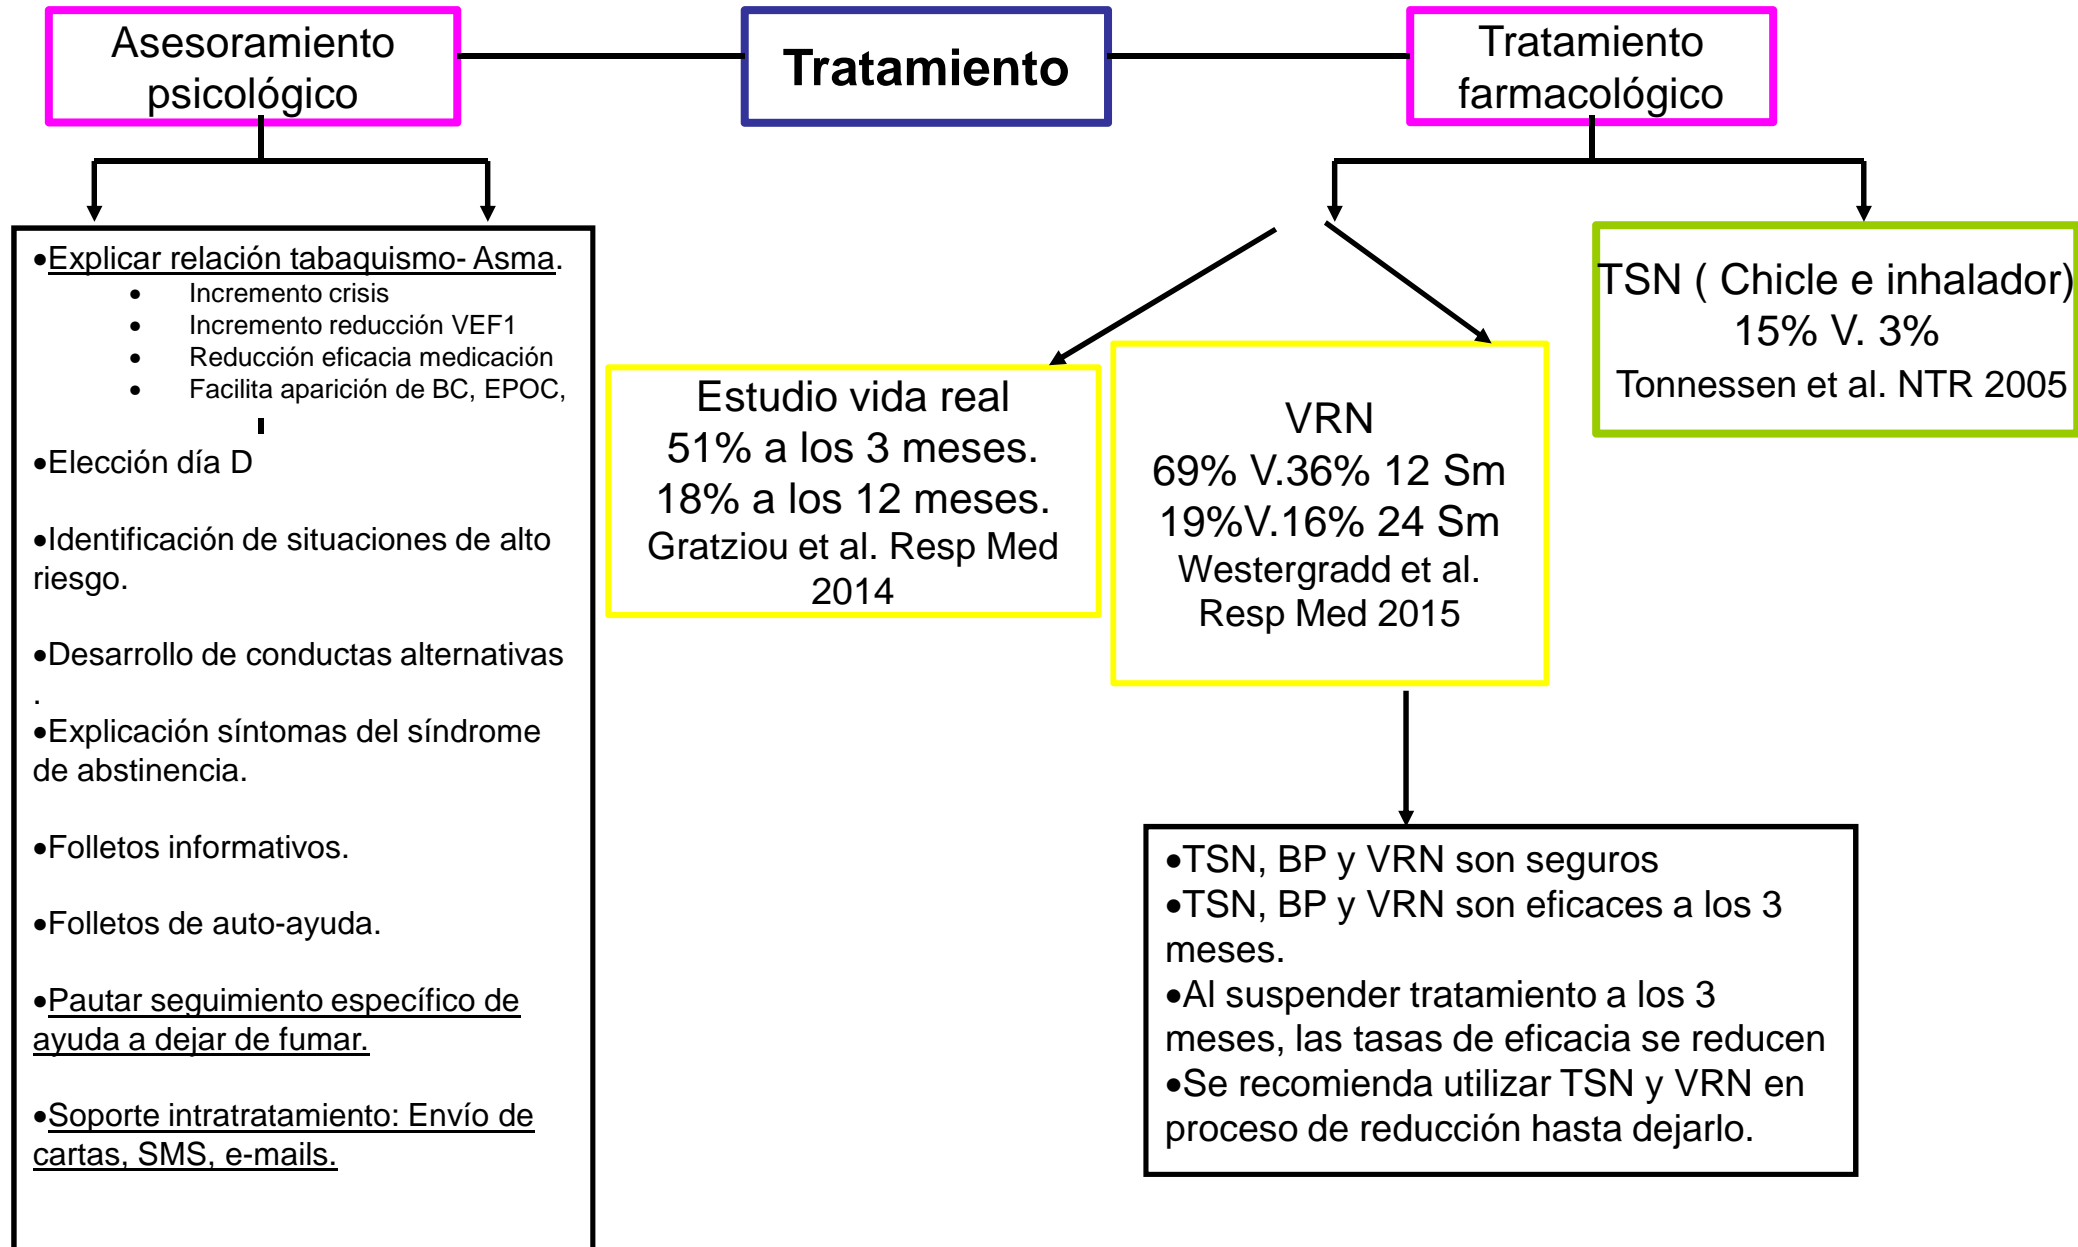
Asesoramiento psicológico

Tratamiento

Tratamiento farmacológico

•Explicar relación tabaquismo- Asma.
• Incremento crisis
• Incremento reducción VEF1
• Reducción eficacia medicación
• Facilita aparición de BC, EPOC,

•Elección día D

•Identificación de situaciones de alto riesgo.

•Desarrollo de conductas alternativas
.
•Explicación síntomas del síndrome de abstinencia.

•Folletos informativos.

•Folletos de auto-ayuda.

•Pautar seguimiento específico de ayuda a dejar de fumar.

•Soporte intratratamiento: Envío de cartas, SMS, e-mails.

Estudio vida real
51% a los 3 meses.
18% a los 12 meses.
Gratziou et al. Resp Med 2014

VRN
69% V.36% 12 Sm
19%V.16% 24 Sm
Westergradd et al. Resp Med 2015

TSN ( Chicle e inhalador)
15% V. 3%
Tonnessen et al. NTR 2005

•TSN, BP y VRN son seguros
•TSN, BP y VRN son eficaces a los 3 meses.
•Al suspender tratamiento a los 3 meses, las tasas de eficacia se reducen
•Se recomienda utilizar TSN y VRN en proceso de reducción hasta dejarlo.